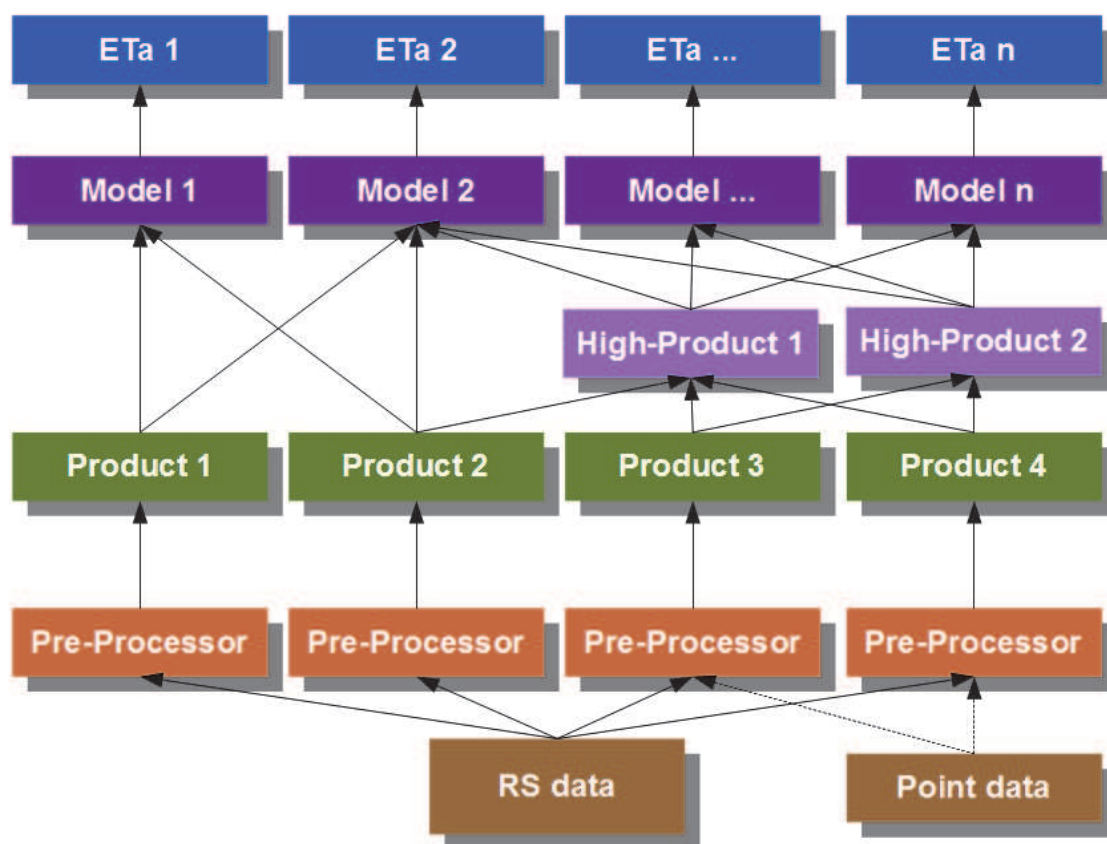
ETa 1
ETa 2
ETa ...
ETa n

Model 1
Model 2
Model ...
Model n

High-Product 1
High-Product 2

Product 1
Product 2
Product 3
Product 4

Pre-Processor
Pre-Processor
Pre-Processor
Pre-Processor

RS data
Point data